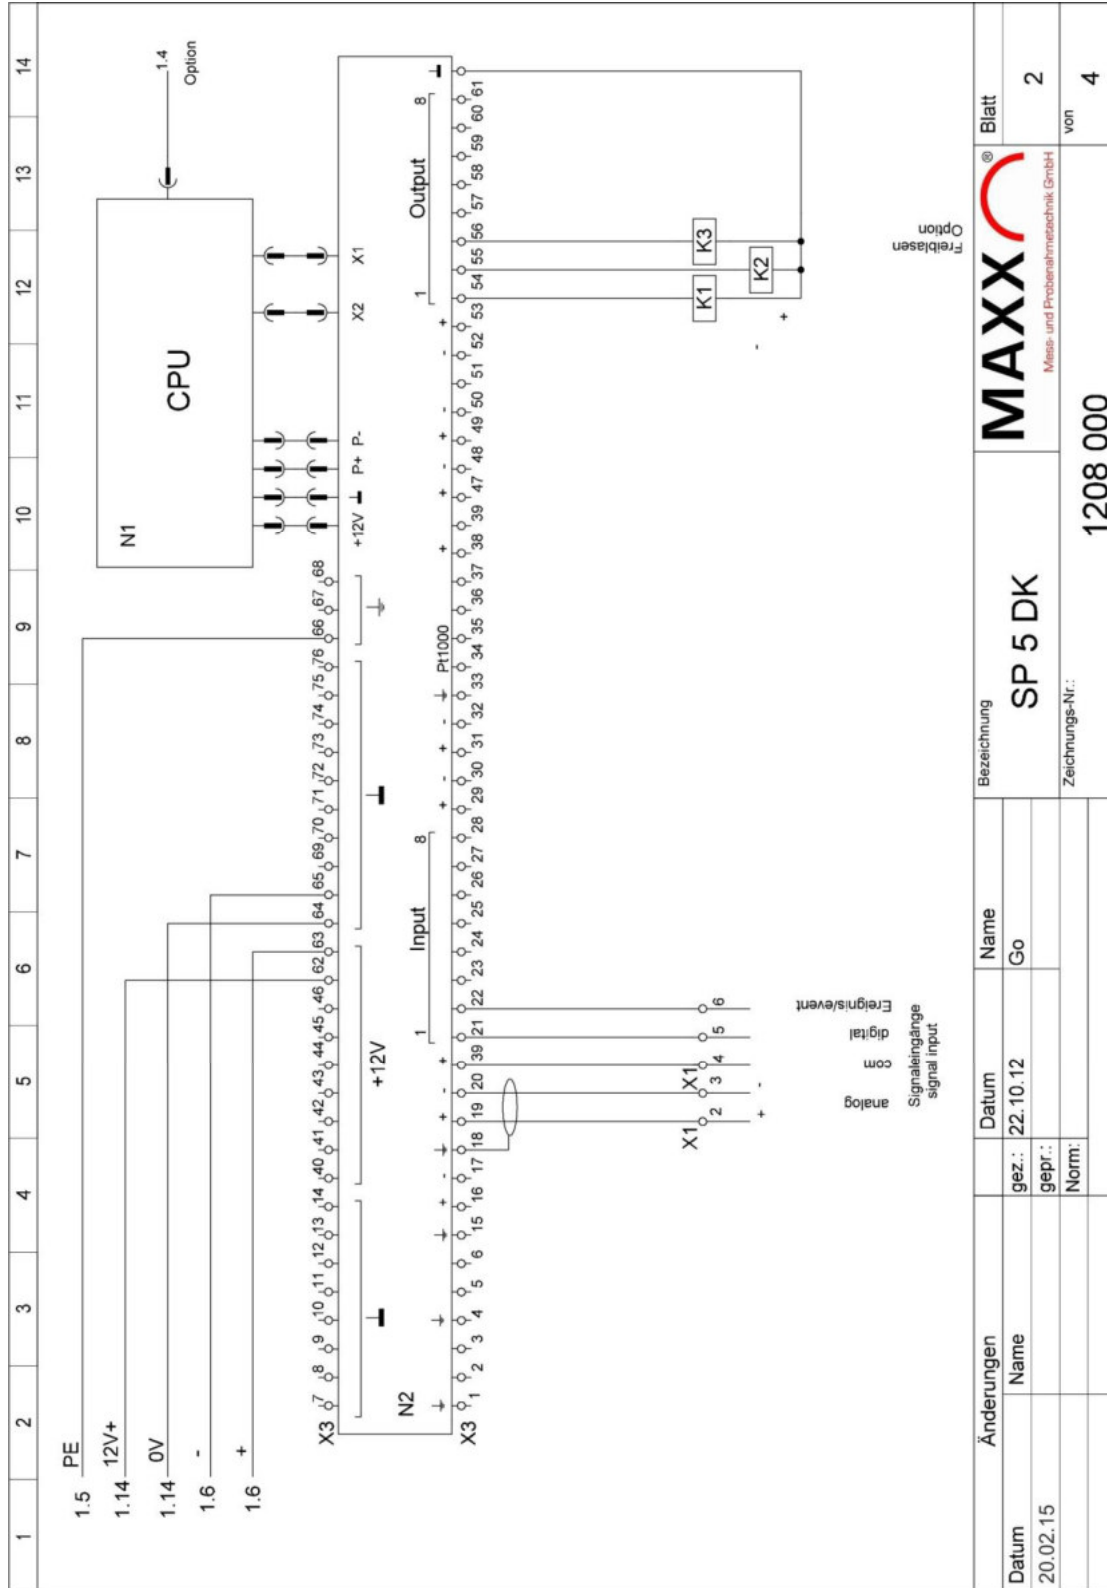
14
13
12
11
10
9
8
7
6
5
4
3
2
1

1.4
Option

CPU
N1
X1
X2
+12V
P+
P-

Output
1
8
53 54 55 56 57 58 59 60 61

K1
K2
K3
Freiblasen
Option
+
-

Pt1000
Input
1
8
X3
1 2 3 4 5 6 15 16 17 18 19 20 39 21 22 23 24 25 26 27 28 29 30 31 32 33 34 35 36 37 38 39 47 48 49 50 51 52 53

X3
7 8 9 10 11 12 13 14 40 41 42 43 44 45 46 62 63 64 65 69 70 71 72 73 74 75 76 66 67 68

N2
+12V

X1
2 3 4 5 6
X1
analog
com
digital
Ereignis/event
Signaleingänge
signal input
+
-

PE
1.5
12V+
1.14
0V
1.14
-
1.6
+
1.6

Änderungen
| Datum | Name |
|---|---|
| 20.02.15 | |

| | Datum | Name |
|---|---|---|
| gez.: | 22.10.12 | Go |
| gepr.: | | |
| Norm: | | |

Bezeichnung
SP 5 DK
Zeichnungs-Nr.:
1208 000

MAXX®
Mess- und Probenahmetechnik GmbH

Blatt
2
von
4